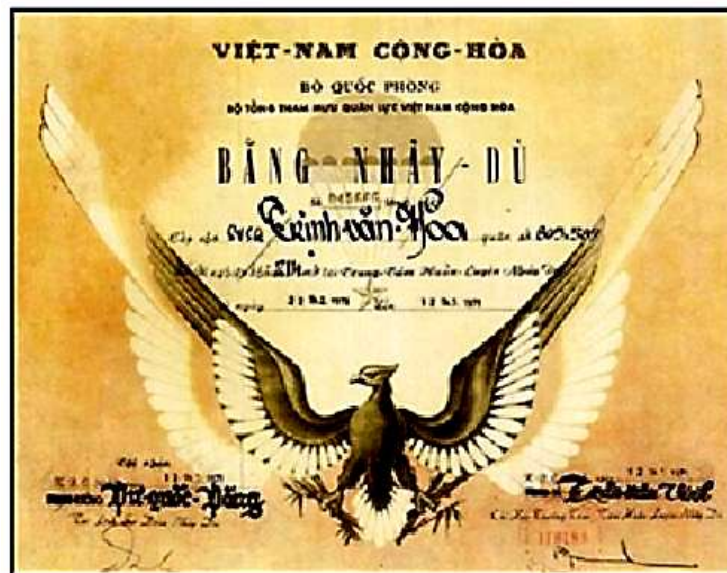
VIỆT-NAM CỘNG-HÒA

BỘ QUỐC PHÒNG

BỘ TỔNG THAM MƯU QUÂN LỰC VIỆT NAM CỘNG HÒA

BẰNG NHẢY DÙ

Số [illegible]

Cấp cho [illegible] Lãnh văn Hoa quân số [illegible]

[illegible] Trung-Tâm Huấn-Luyện Nhảy Dù

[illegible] ngày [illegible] đến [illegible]

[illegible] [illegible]

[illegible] Vũ quốc Hùng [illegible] Lê văn Vinh

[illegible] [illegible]

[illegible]